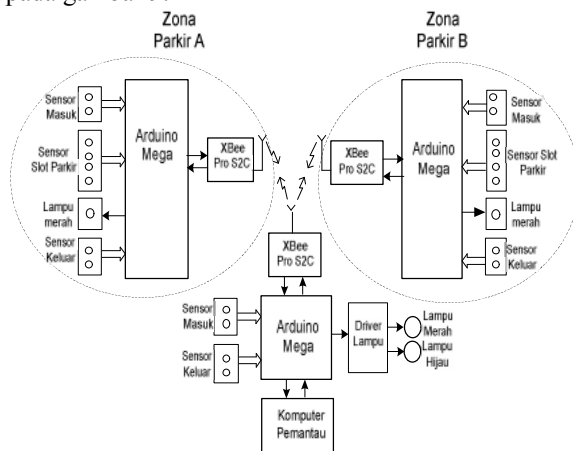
Zona Parkir A

Zona Parkir B

Sensor Masuk

Sensor Slot Parkir

Lampu merah

Sensor Keluar

Arduino Mega

XBee Pro S2C

XBee Pro S2C

Arduino Mega

Sensor Masuk

Sensor Slot Parkir

Lampu merah

Sensor Keluar

XBee Pro S2C

Sensor Masuk

Sensor Keluar

Arduino Mega

Driver Lampu

Lampu Merah

Lampu Hijau

Komputer Pemantau